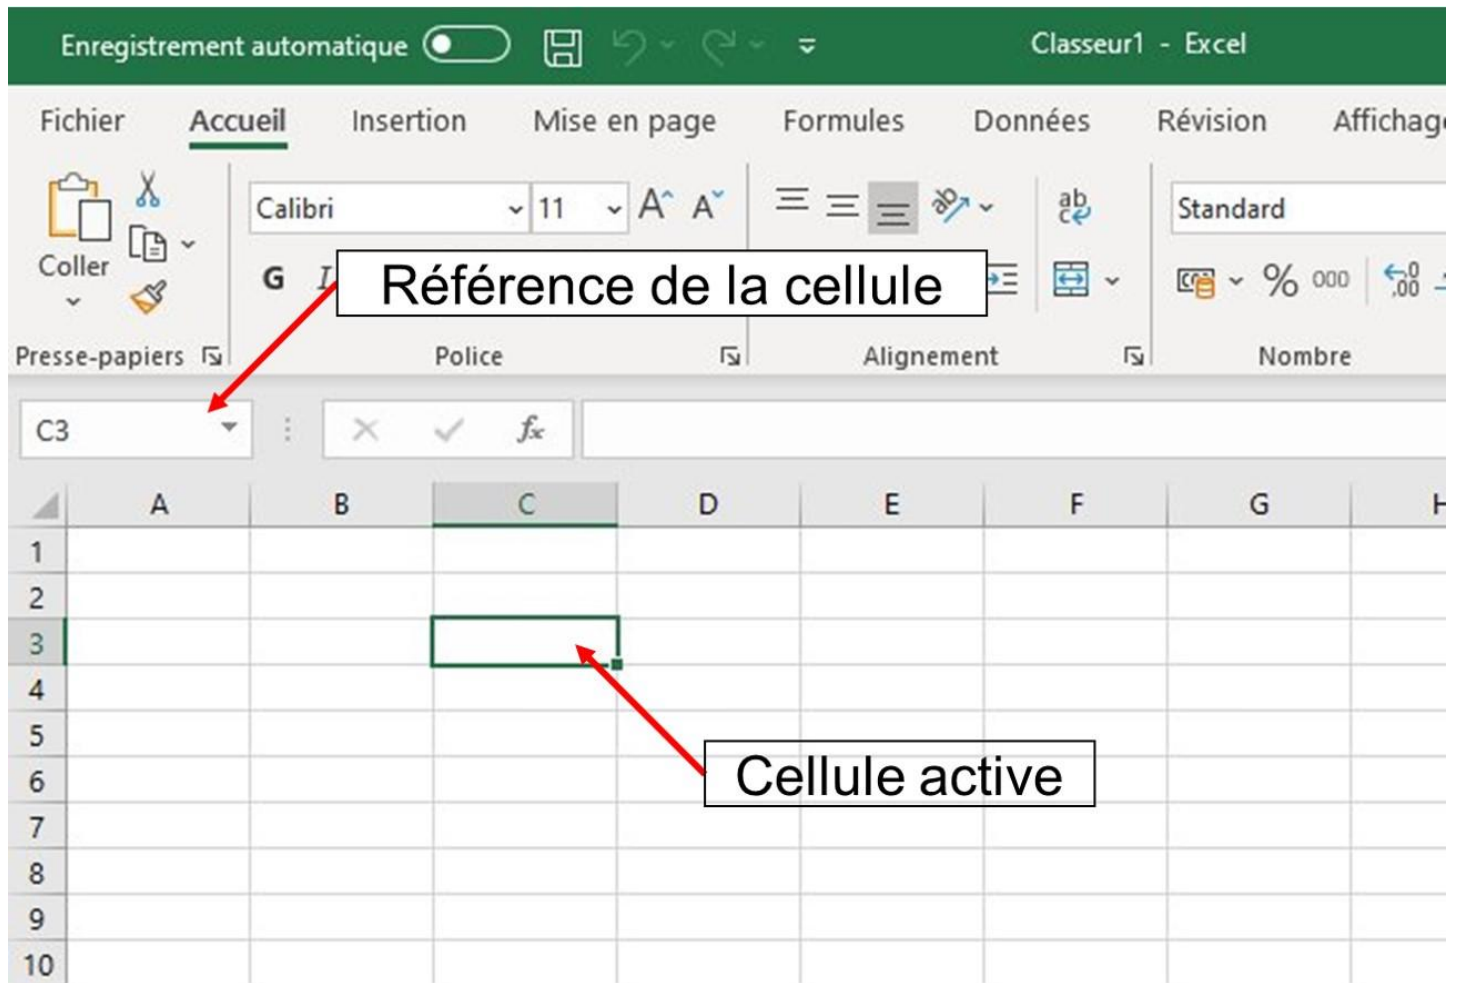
Enregistrement automatique

Classeur1 - Excel

Fichier Accueil Insertion Mise en page Formules Données Révision Affichag

Coller

Calibri 11 A A

G I

Référence de la cellule

Standard

% 000

Presse-papiers Police Alignement Nombre

C3

$f_x$

| | A | B | C | D | E | F | G | H |
|---|---|---|---|---|---|---|---|---|
| 1 | | | | | | | | |
| 2 | | | | | | | | |
| 3 | | | | | | | | |
| 4 | | | | | | | | |
| 5 | | | | | | | | |
| 6 | | | | | | | | |
| 7 | | | | | | | | |
| 8 | | | | | | | | |
| 9 | | | | | | | | |
| 10 | | | | | | | | |

Cellule active